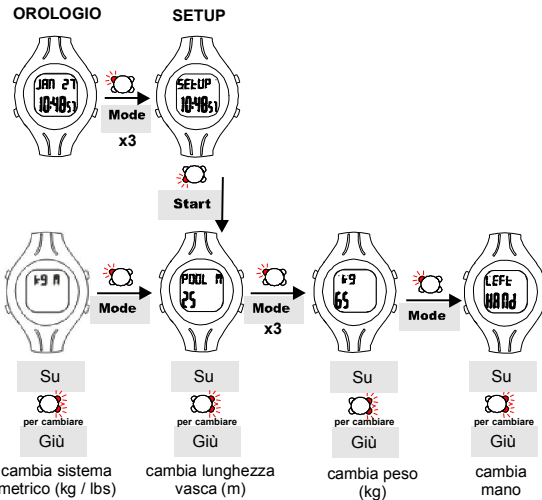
OROLOGIO

SETUP

JAN 27
10:48:51

Mode
x3

SELUP
10:48:51

Start

kg M

Mode

POOL M
25

Mode
x3

kg
65

Mode

LEFt
HAND

Su
per cambiare
Giù
cambia sistema metrico (kg / lbs)

Su
per cambiare
Giù
cambia lunghezza vasca (m)

Su
per cambiare
Giù
cambia peso (kg)

Su
per cambiare
Giù
cambia mano